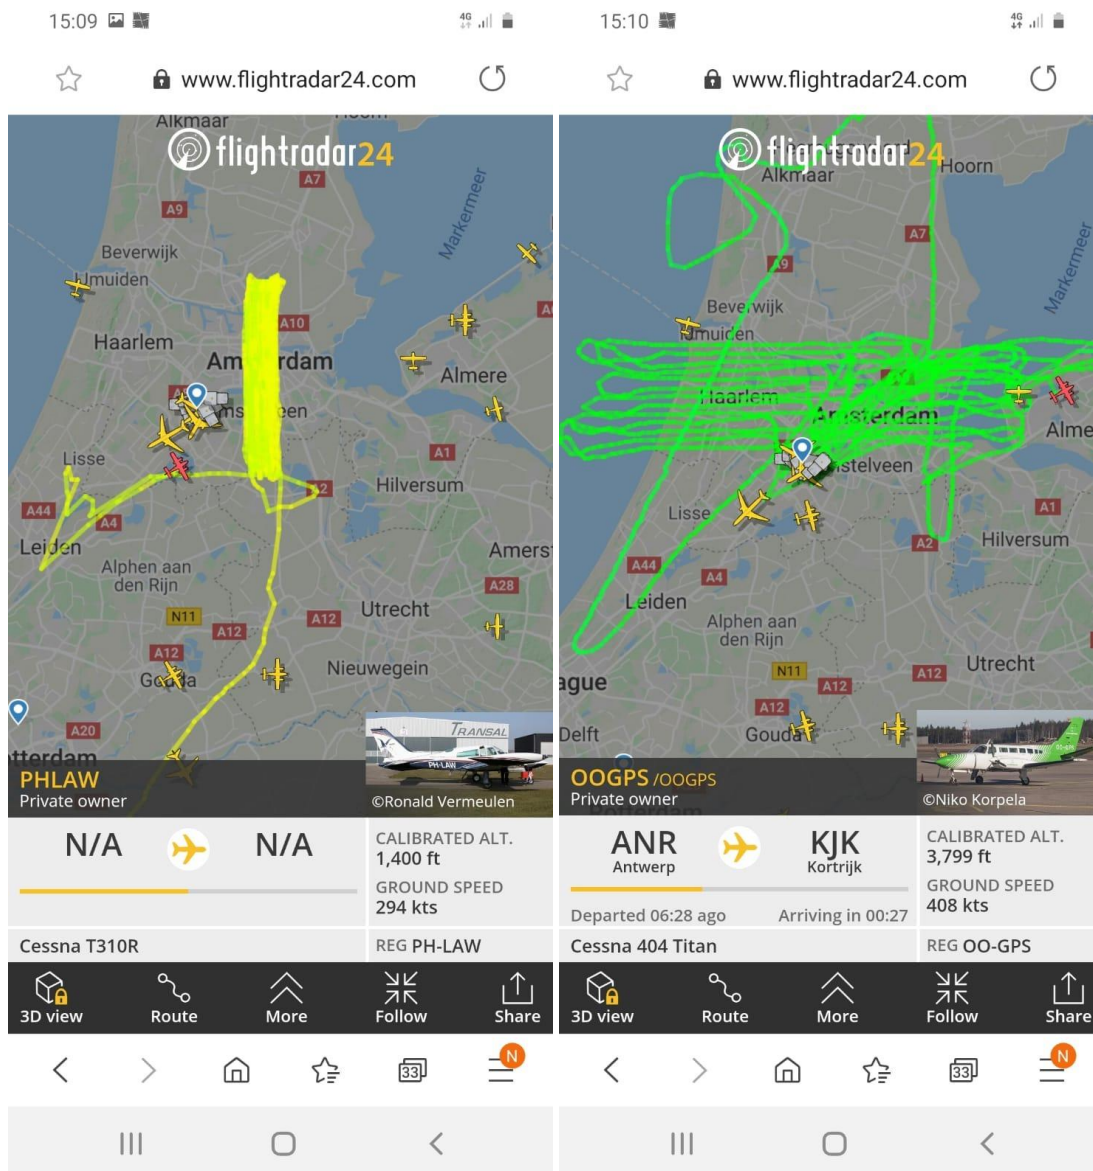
15:09

4G

www.flightradar24.com

flightradar24

Alkmaar
A7
A9
Beverwijk
IJmuiden
Markermeer
A10
Haarlem
Am rdam
Almere
ms een
A1
Lisse
A2
Hilversum
A44
A4
Leiden
Amers
Alphen aan den Rijn
A28
N11
A12
A12
Utrecht
A12
Nieuwegein
Gouda
A20
tterdam

PHLAW
Private owner
TRANSAL
PH-LAW
©Ronald Vermeulen

N/A
N/A
CALIBRATED ALT.
1,400 ft
GROUND SPEED
294 kts

Cessna T310R
REG PH-LAW

3D view
Route
More
Follow
Share

33
N

15:10

4G

www.flightradar24.com

flightradar24
Hoorn
Alkmaar
A7
A9
Markermeer
Beverwijk
IJmuiden
Haarlem
Amsterdam
Alme
stelveen
Lisse
A1
A2
Hilversum
A44
A4
Leiden
Alphen aan den Rijn
N11
Utrecht
A12
A12
ague
A12
Delft
Gouda

OOGPS /OOGPS
Private owner
©Niko Korpela

ANR
Antwerp
KJK
Kortrijk
CALIBRATED ALT.
3,799 ft
GROUND SPEED
408 kts
Departed 06:28 ago
Arriving in 00:27

Cessna 404 Titan
REG OO-GPS

3D view
Route
More
Follow
Share

33
N